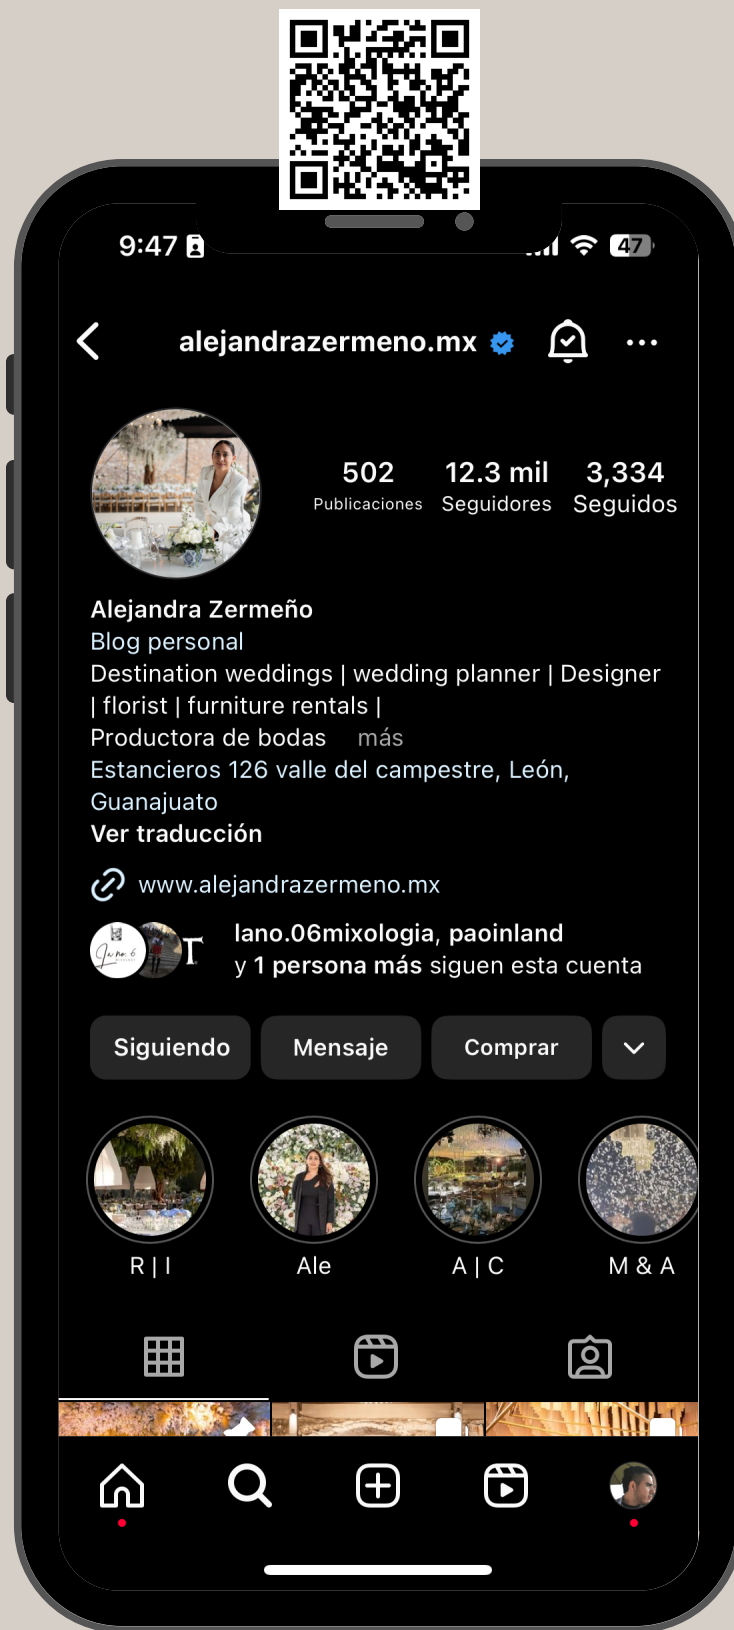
9:47

47

alejandrazermeno.mx

502 Publicaciones
12.3 mil Seguidores
3,334 Seguidos

Alejandra Zermeño
Blog personal
Destination weddings | wedding planner | Designer | florist | furniture rentals |
Productora de bodas más
Estancieros 126 valle del campestre, León, Guanajuato
Ver traducción

www.alejandrazermeno.mx

lano.06mixologia, paoinland y 1 persona más siguen esta cuenta

Siguiendo
Mensaje
Comprar

R | I
Ale
A | C
M & A